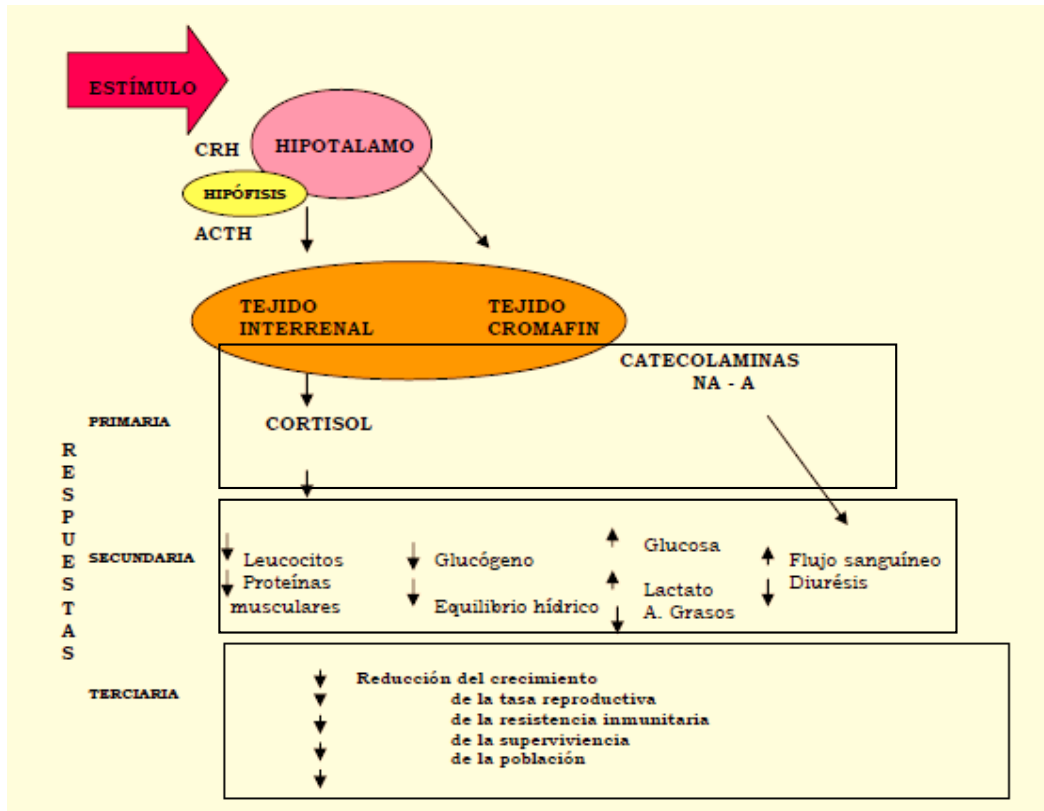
ESTÍMULO

CRH

HIPOTALAMO

HIPÓFISIS

ACTH

TEJIDO INTERRENAL

TEJIDO CROMAFIN

CATECOLAMINAS
NA - A

R
E
S
P
U
E
S
T
A
S

PRIMARIA

CORTISOL

SECUNDARIA

Leucocitos
Proteínas musculares

Glucógeno
Equilibrio hídrico

Glucosa
Lactato
A. Grasos

Flujo sanguíneo
Diurésis

TERCIARIA

Reducción del crecimiento
de la tasa reproductiva
de la resistencia inmunitaria
de la superviviencia
de la población